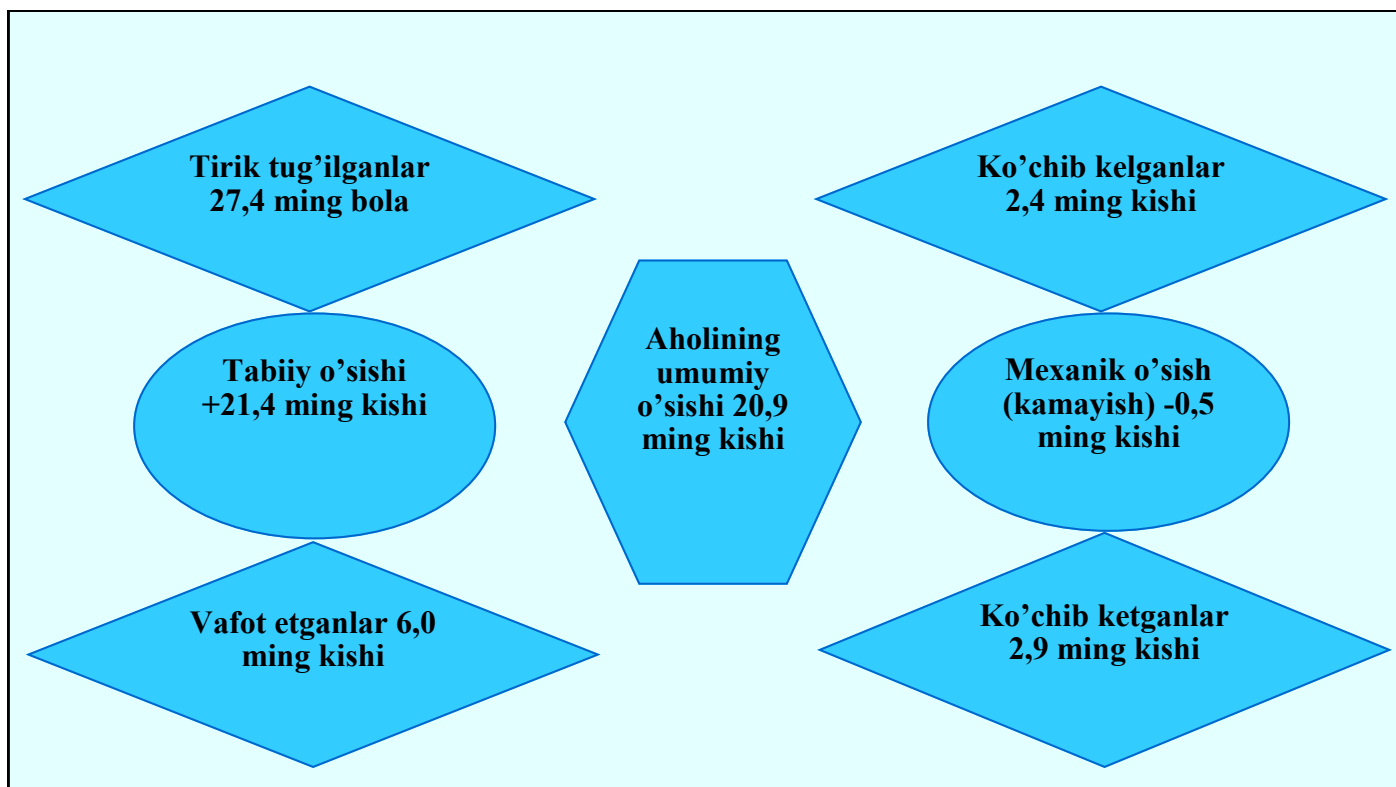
Tirik tug’ilganlar 27,4 ming bola

Tabiiy o’sishi +21,4 ming kishi

Vafot etganlar 6,0 ming kishi

Aholining umumiy o’sishi 20,9 ming kishi

Ko’chib kelganlar 2,4 ming kishi

Mexanik o’sish (kamayish) -0,5 ming kishi

Ko’chib ketganlar 2,9 ming kishi